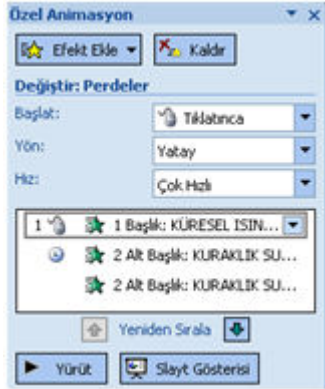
Özel Animasyon

Efekt Ekle ▾
Kaldır

Değiştir: Perdeler

Başlat:
Tıklatınca

Yön:
Yatay

Hız:
Çok Hızlı

1 1 Başlık: KÜRESEL ISIN...
2 Alt Başlık: KURAKLIK SU...
2 Alt Başlık: KURAKLIK SU...

Yeniden Sırala

Yürüt
Slayt Gösterisi